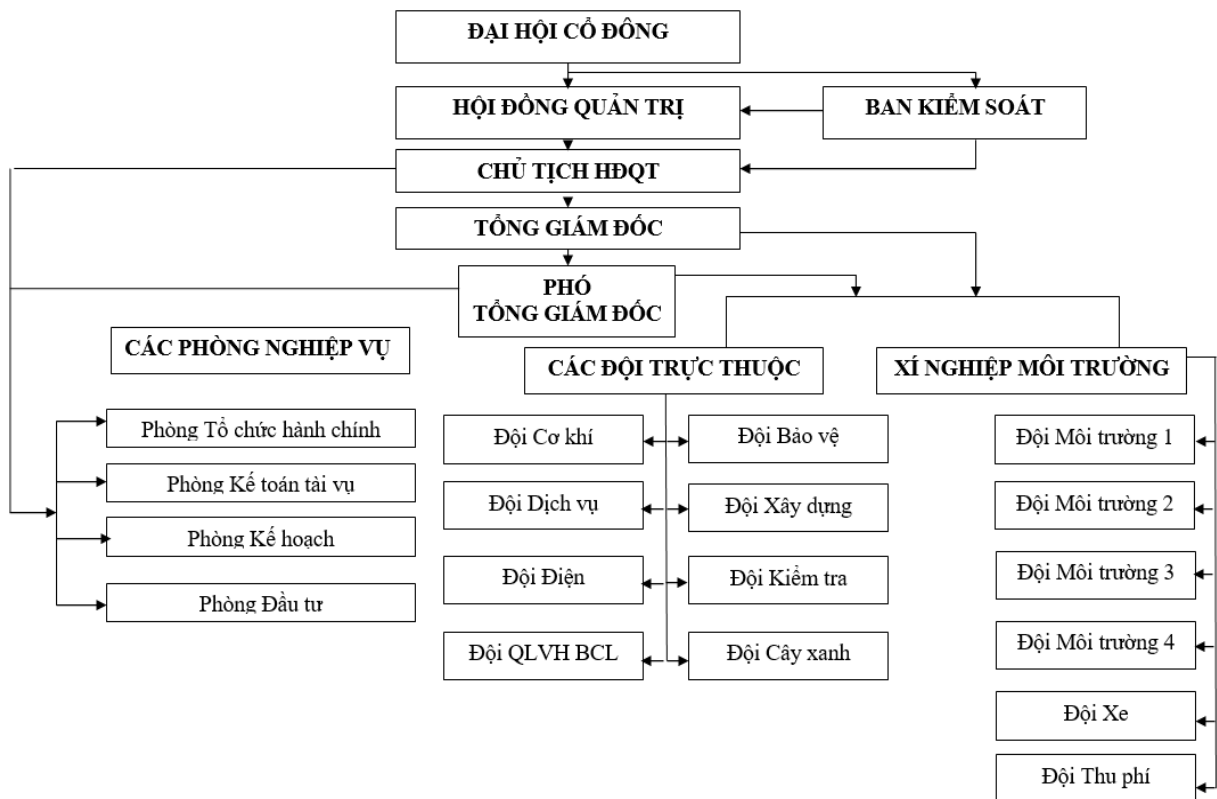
ĐẠI HỘI CỔ ĐÔNG

HỘI ĐỒNG QUẢN TRỊ

BAN KIỂM SOÁT

CHỦ TỊCH HĐQT

TỔNG GIÁM ĐỐC

PHÓ TỔNG GIÁM ĐỐC

CÁC PHÒNG NGHIỆP VỤ

CÁC ĐỘI TRỰC THUỘC

XÍ NGHIỆP MÔI TRƯỜNG

Phòng Tổ chức hành chính

Phòng Kế toán tài vụ

Phòng Kế hoạch

Phòng Đầu tư

Đội Cơ khí

Đội Bảo vệ

Đội Dịch vụ

Đội Xây dựng

Đội Điện

Đội Kiểm tra

Đội QLVH BCL

Đội Cây xanh

Đội Môi trường 1

Đội Môi trường 2

Đội Môi trường 3

Đội Môi trường 4

Đội Xe

Đội Thu phí